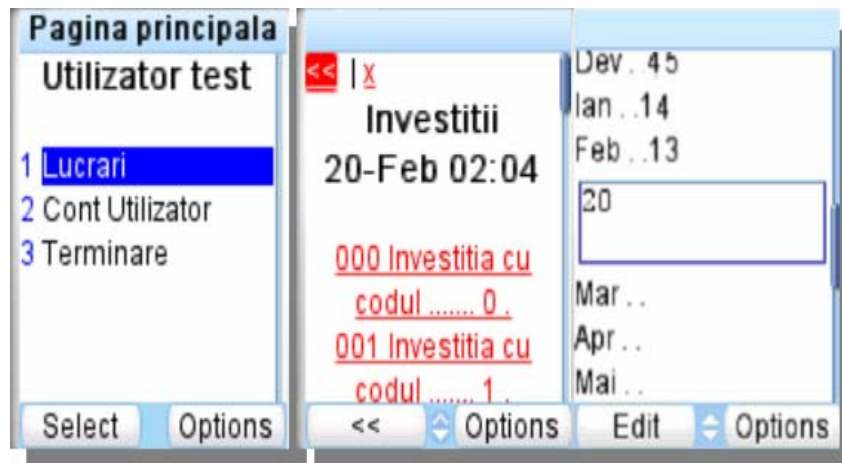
Pagina principala

Utilizator test

1 Lucrari
2 Cont Utilizator
3 Terminare

Select Options

<< | x

Investitii
20-Feb 02:04

000 Investitia cu codul ....... 0 .
001 Investitia cu codul ....... 1 .

<< Options

Dev . . 45
Ian . . 14
Feb . . 13
20
Mar . .
Apr . .
Mai . .

Edit Options